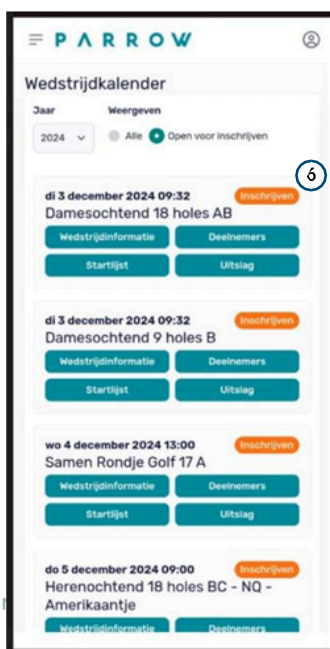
PARROW

Wedstrijdkalender

Jaar
2024

Weergeven
Alle
Open voor inschrijven

6

di 3 december 2024 09:32
Inschrijven
Damesochtend 18 holes AB
Wedstrijdinformatie
Deelnemers
Startlijst
Uitslag

di 3 december 2024 09:32
Inschrijven
Damesochtend 9 holes B
Wedstrijdinformatie
Deelnemers
Startlijst
Uitslag

wo 4 december 2024 13:00
Inschrijven
Samen Rondje Golf 17 A
Wedstrijdinformatie
Deelnemers
Startlijst
Uitslag

do 5 december 2024 09:00
Inschrijven
Herenochtend 18 holes BC - NQ - Amerikaantje
Wedstrijdinformatie
Deelnemers